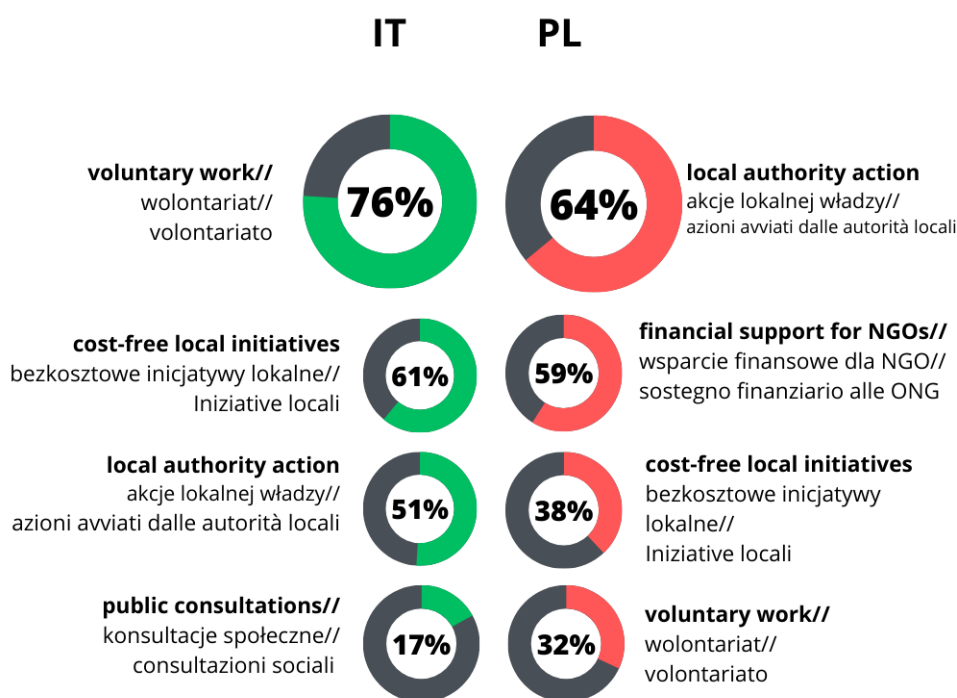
IT PL

voluntary work//
wolontariat//
volontariato

76%

64%

local authority action
akcje lokalnej władzy//
azioni avviati dalle autorità locali

cost-free local initiatives
bezkosztowe inicjatywy lokalne//
Iniziative locali

61%

59%

financial support for NGOs//
wsparcie finansowe dla NGO//
sostegno finanziario alle ONG

local authority action
akcje lokalnej władzy//
azioni avviati dalle autorità locali

51%

38%

cost-free local initiatives
bezkosztowe inicjatywy lokalne//
Iniziative locali

public consultations//
konsultacje społeczne//
consultazioni sociali

17%

32%

voluntary work//
wolontariat//
volontariato